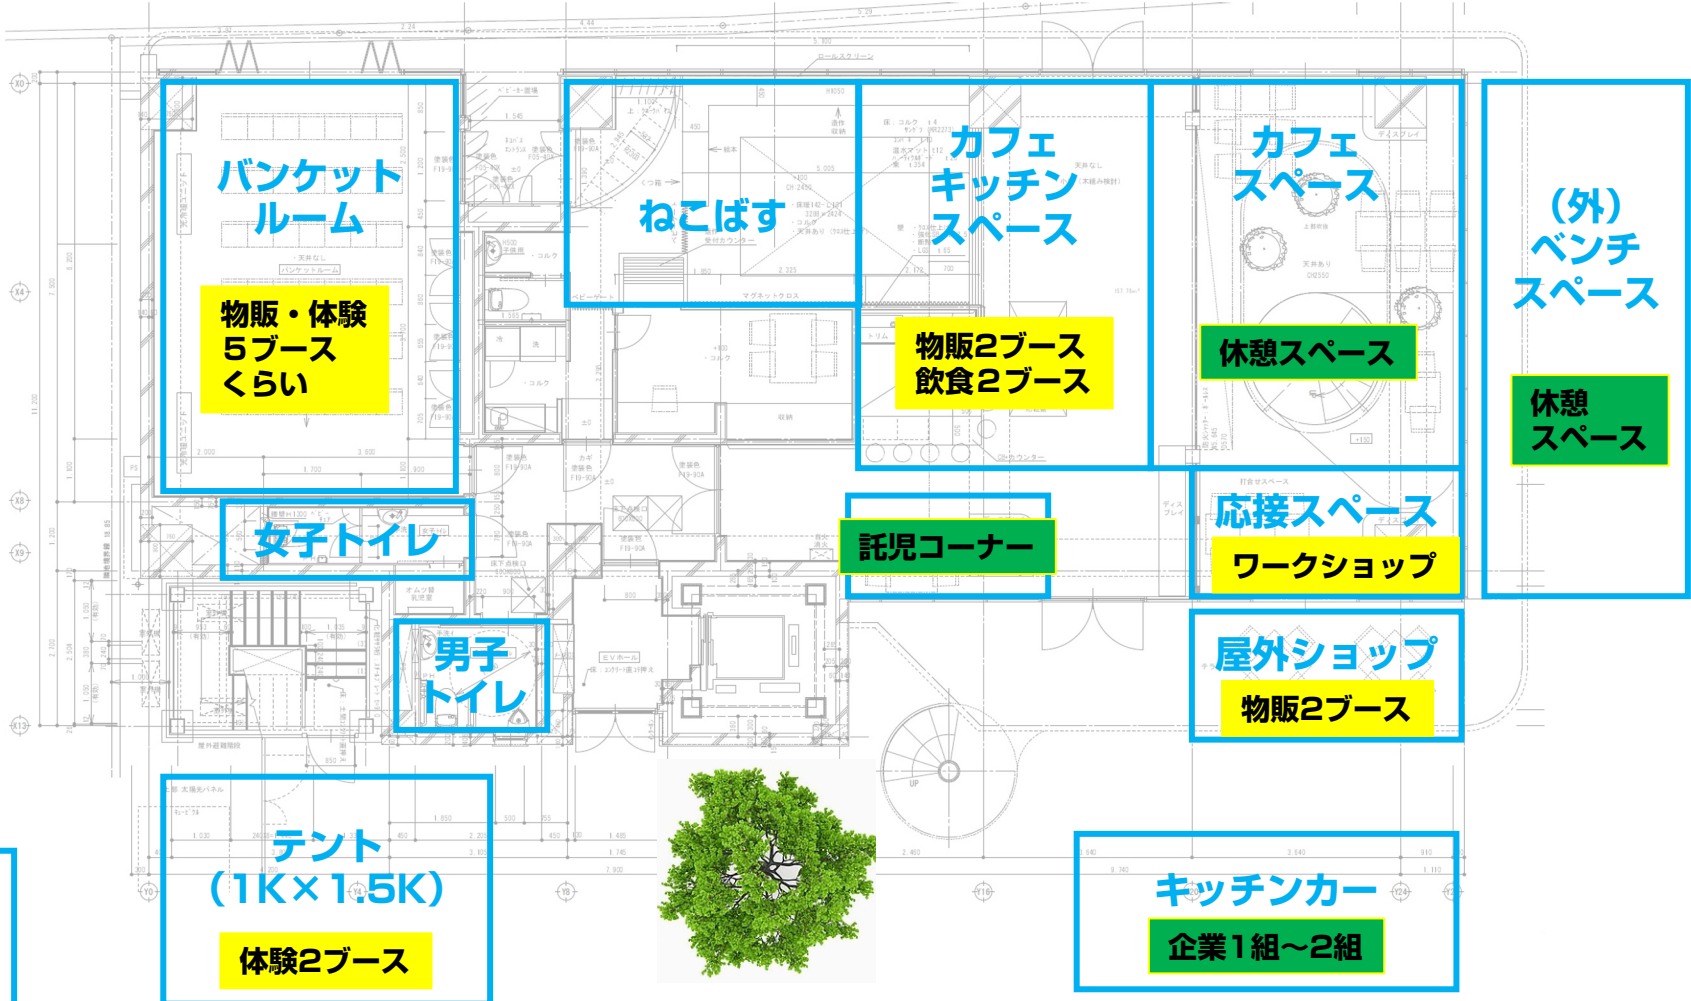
バンケットルーム

物販・体験
5ブース
くらい

ねこばす

カフェキッチンスペース

物販2ブース
飲食2ブース

カフェスペース

休憩スペース

(外)ベンチスペース

休憩スペース

女子トイレ

託児コーナー

応接スペース

ワークショップ

男子トイレ

屋外ショップ

物販2ブース

テント
(1K×1.5K)

体験2ブース

キッチンカー

企業1組～2組